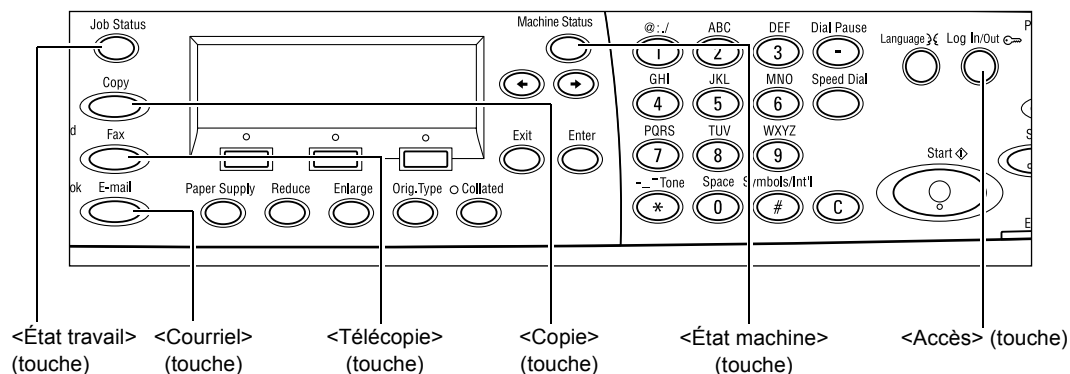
Job Status
Copy
d Fax
ok E-mail
Paper Supply Reduce Enlarge Orig.Type Collated
Machine Status
Exit Enter
@:./ 1 ABC 2 DEF 3 Dial Pause -
GHI 4 JKL 5 MNO 6 Speed Dial
PQRS 7 TUV 8 WXYZ 9
-_~Tone * Space 0 Symbols/Int'l # C
Language Log In/Out
Start

<État travail> (touche)
<Courriel> (touche)
<Télécopie> (touche)
<Copie> (touche)
<État machine> (touche)
<Accès> (touche)